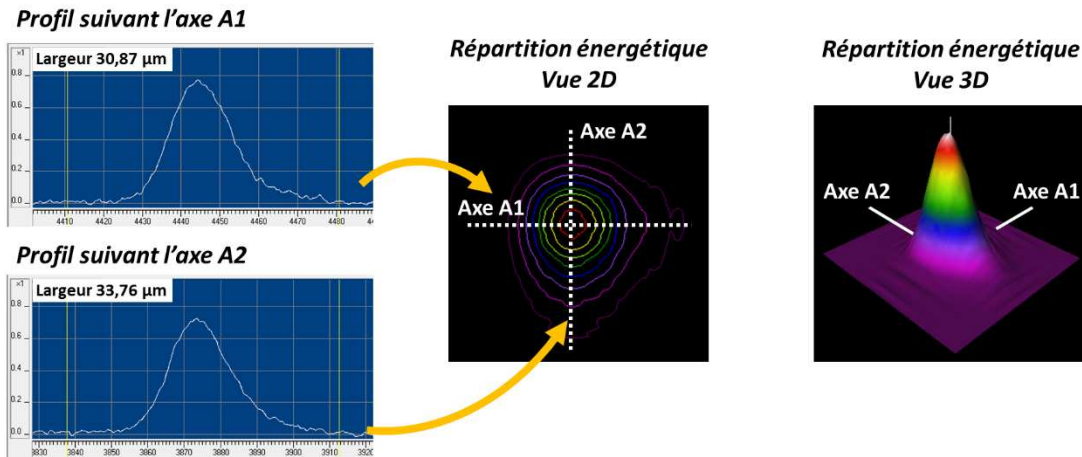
Profil suivant l'axe A1

x1
0.8
0.6
0.4
0.2
0.0

Largeur 30,87 µm

4410 4420 4430 4440 4450 4460 4470 4480 44

Profil suivant l'axe A2

x1
0.8
0.6
0.4
0.2
0.0

Largeur 33,76 µm

3830 3840 3850 3860 3870 3880 3890 3900 3910 3920

Répartition énergétique
Vue 2D

Axe A2
Axe A1

Répartition énergétique
Vue 3D

Axe A2
Axe A1